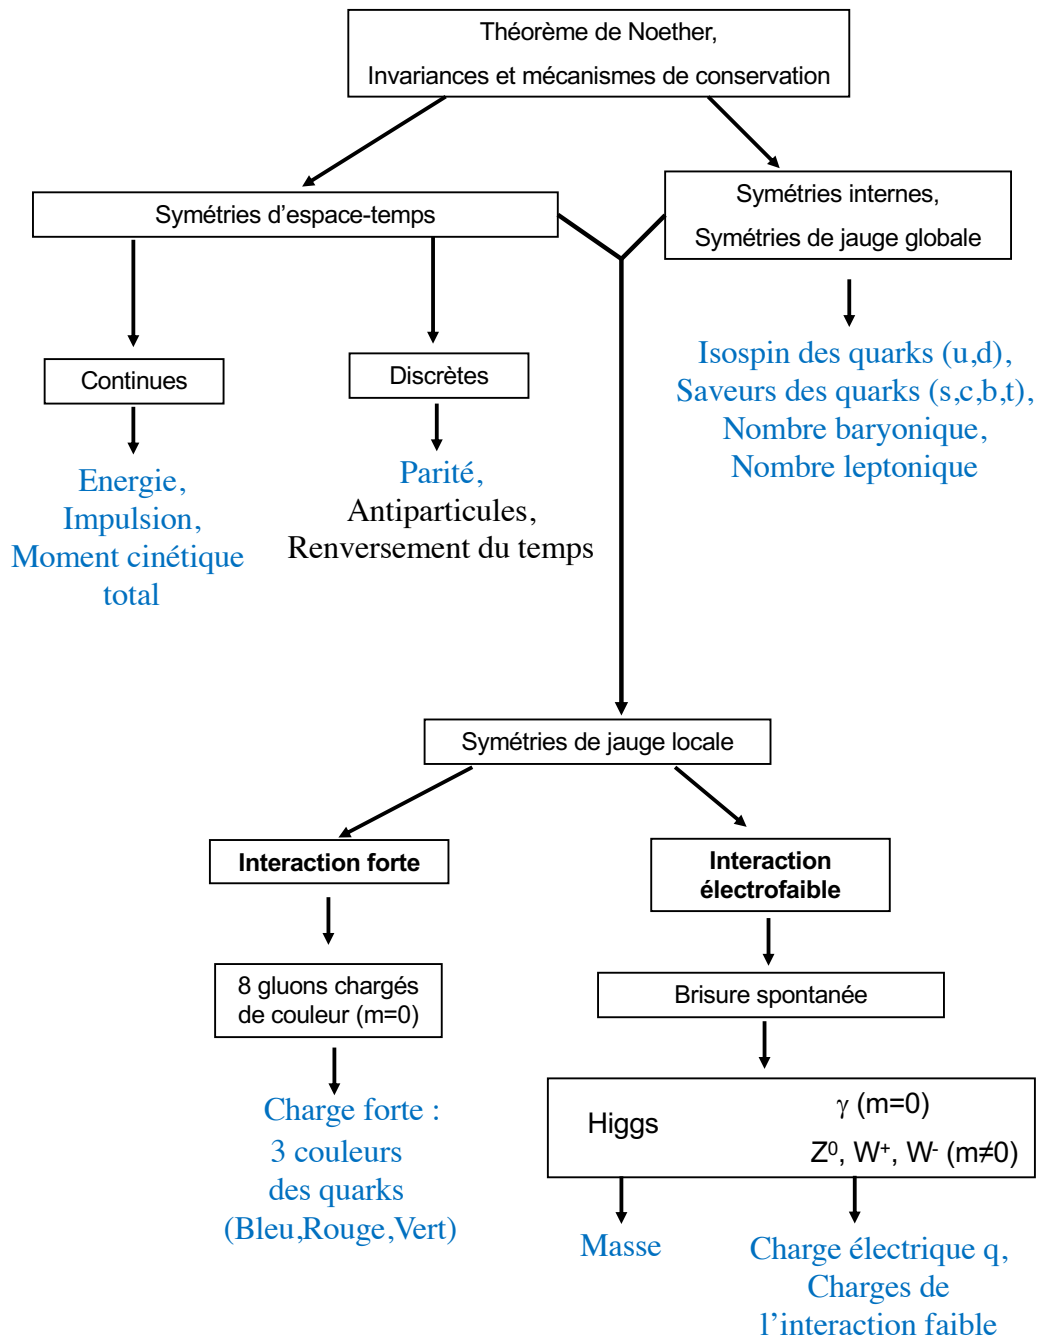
Théorème de Noether,
Invariances et mécanismes de conservation

Symétries d'espace-temps

Symétries internes,
Symétries de jauge globale

Isospin des quarks (u,d),
Saveurs des quarks (s,c,b,t),
Nombre baryonique,
Nombre leptonique

Continues

Energie,
Impulsion,
Moment cinétique total

Discrètes

Parité,
Antiparticules,
Renversement du temps

Symétries de jauge locale

Interaction forte

8 gluons chargés de couleur (m=0)

Charge forte :
3 couleurs des quarks
(Bleu,Rouge,Vert)

Interaction électrofaible

Brisure spontanée

Higgs

$\gamma$ (m=0)
$Z^0$, $W^+$, $W^-$ ($m\neq0$)

Masse

Charge électrique q,
Charges de l'interaction faible